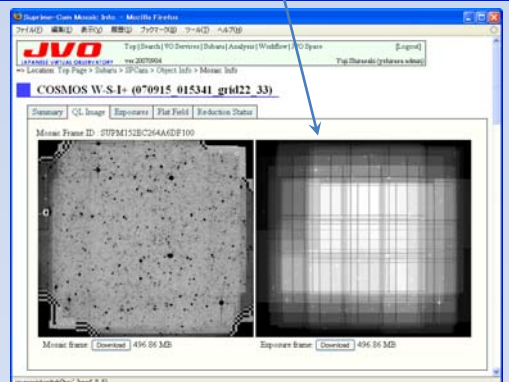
Suprime-Cam Mosaic Info. - Mozilla Firefox

ファイル(F) 編集(E) 表示(V) 履歴(S) ブックマーク(B) ツール(T) ヘルプ(H)

JVO
JAPANESE VIRTUAL OBSERVATORY

Top | Search | VO Services | Subaru | Analysis | Workflow | VO Space

ver.20070904

[Logout]

Yuji Shirasaki (yshirasa admin)

=> Location: Top Page > Subaru > SPCam > Object Info > Mosaic Info

COSMOS W-S-I+ (070915_015341_grid22_33)

Summary | QL Image | Exposures | Flat Field | Reduction Status

Mosaic Frame ID: SUPM152BC264A6DF100

Mosaic frame: Download 496.86 MB

Exposure frame: Download 496.86 MB